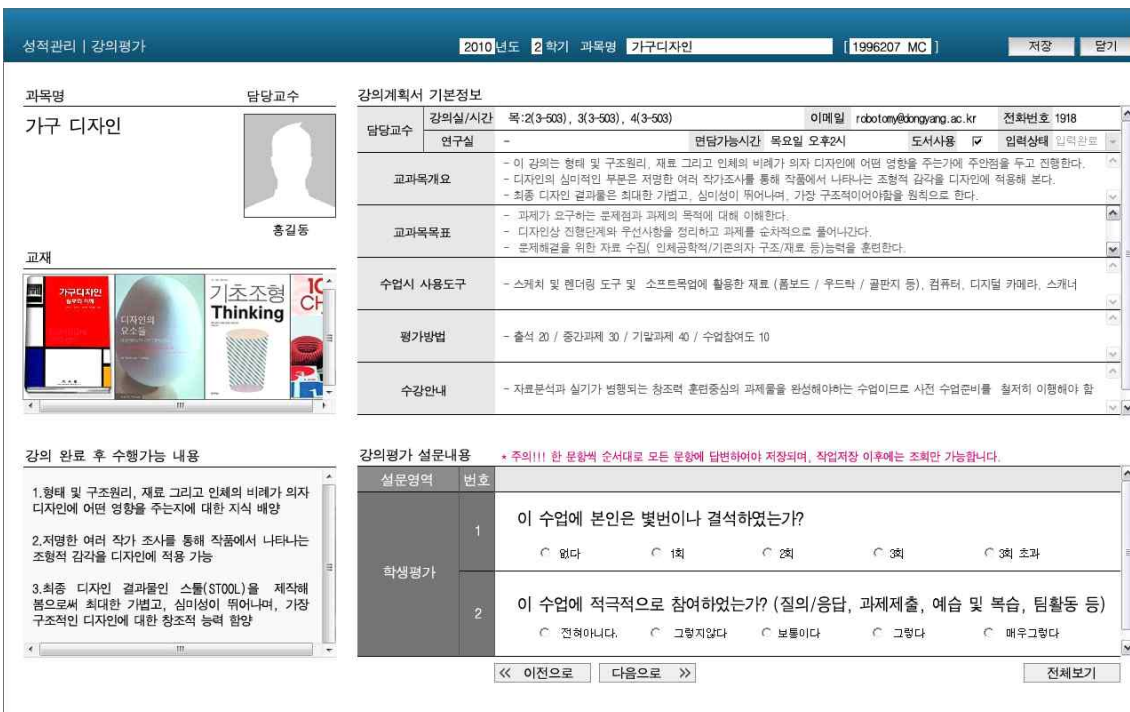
성적관리 | 강의평가

2010 년도 2 학기 과목명 가구디자인 [1996207 MC] 저장 닫기

과목명 담당교수

가구 디자인

홍길동

교재

가구디자인 실무의 이해

디자인의 요소들

기초조형 Thinking

IC CH

강의계획서 기본정보

| 담당교수 | 강의실/시간 | 목:2(3-503), 3(3-503), 4(3-503) | 이메일 | robotomy@dongyang.ac.kr | 전화번호 | 1918 |
|---|---|---|---|---|---|---|
| | 연구실 | - | 면담가능시간 | 목요일 오후2시 | 도서사용 | ☑ | 입력상태 | 입력완료 |

| 교과목개요 | - 이 강의는 형태 및 구조원리, 재료 그리고 인체의 비례가 의자 디자인에 어떤 영향을 주는가에 주안점을 두고 진행한다. - 디자인의 심미적인 부분은 저명한 여러 작가조사를 통해 작품에서 나타나는 조형적 감각을 디자인에 적용해 본다. - 최종 디자인 결과물은 최대한 가볍고, 심미성이 뛰어나며, 가장 구조적이어야함을 원칙으로 한다. |
|---|---|
| 교과목목표 | - 과제가 요구하는 문제점과 과제의 목적에 대해 이해한다. - 디자인상 진행단계와 우선사항을 정리하고 과제를 순차적으로 풀어나간다. - 문제해결을 위한 자료 수집( 인체공학적/기존의자 구조/재료 등)능력을 훈련한다. |
| 수업시 사용도구 | - 스케치 및 렌더링 도구 및 소프트목업에 활용한 재료 (폼보드 / 우드락 / 골판지 등), 컴퓨터, 디지털 카메라, 스캐너 |
| 평가방법 | - 출석 20 / 중간과제 30 / 기말과제 40 / 수업참여도 10 |
| 수강안내 | - 자료분석과 실기가 병행되는 창조력 훈련중심의 과제물을 완성해야하는 수업이므로 사전 수업준비를 철저히 이행해야 함 |

강의 완료 후 수행가능 내용

1.형태 및 구조원리, 재료 그리고 인체의 비례가 의자 디자인에 어떤 영향을 주는지에 대한 지식 배양

2.저명한 여러 작가 조사를 통해 작품에서 나타나는 조형적 감각을 디자인에 적용 가능

3.최종 디자인 결과물인 스툴(STOOL)을 제작해 봄으로써 최대한 가볍고, 심미성이 뛰어나며, 가장 구조적인 디자인에 대한 창조적 능력 함양

강의평가 설문내용 * 주의!!! 한 문항씩 순서대로 모든 문항에 답변하여야 저장되며, 작업저장 이후에는 조회만 가능합니다.

| 설문영역 | 번호 | |
|---|---|---|
| 학생평가 | 1 | 이 수업에 본인은 몇번이나 결석하였는가? ○ 없다 ○ 1회 ○ 2회 ○ 3회 ○ 3회 초과 |
| | 2 | 이 수업에 적극적으로 참여하었는가? (질의/응답, 과제제출, 예습 및 복습, 팀활동 등) ○ 전혀아니다. ○ 그렇지않다 ○ 보통이다 ○ 그렇다 ○ 매우그렇다 |

<< 이전으로 다음으로 >> 전체보기